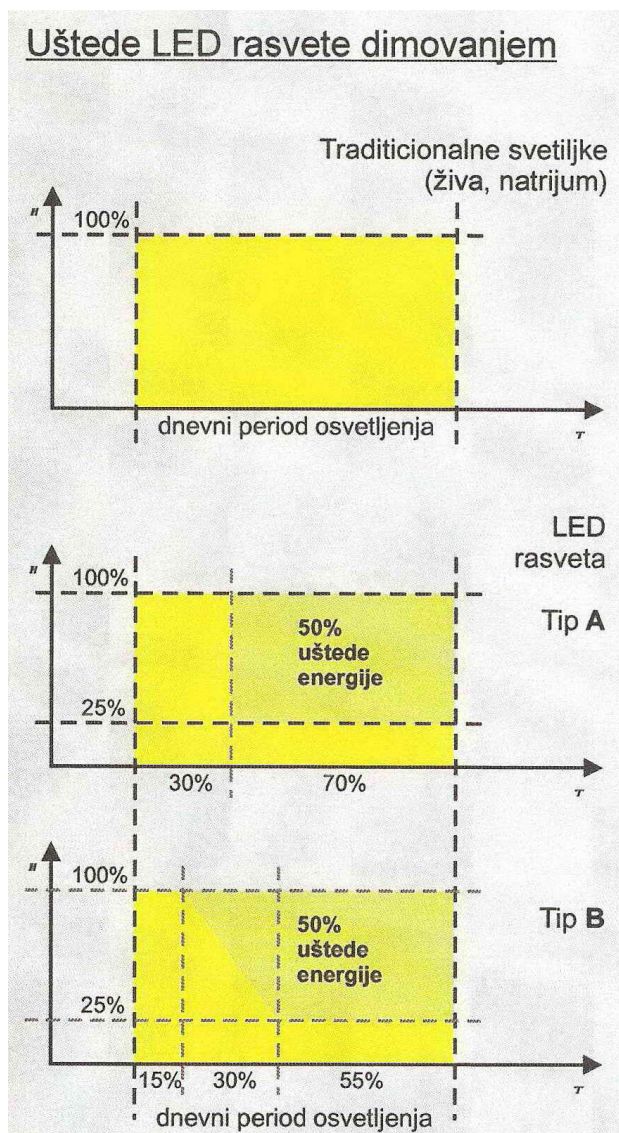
Uštede LED rasvete dimovanjem

Traditicionalne svetiljke (živa, natrijum)

"
100%

dnevni period osvetljenja

T

LED rasveta

"
100%

Tip A

50% uštede energije

25%

30%

70%

T

"
100%

Tip B

50% uštede energije

25%

15%

30%

55%

T

dnevni period osvetljenja